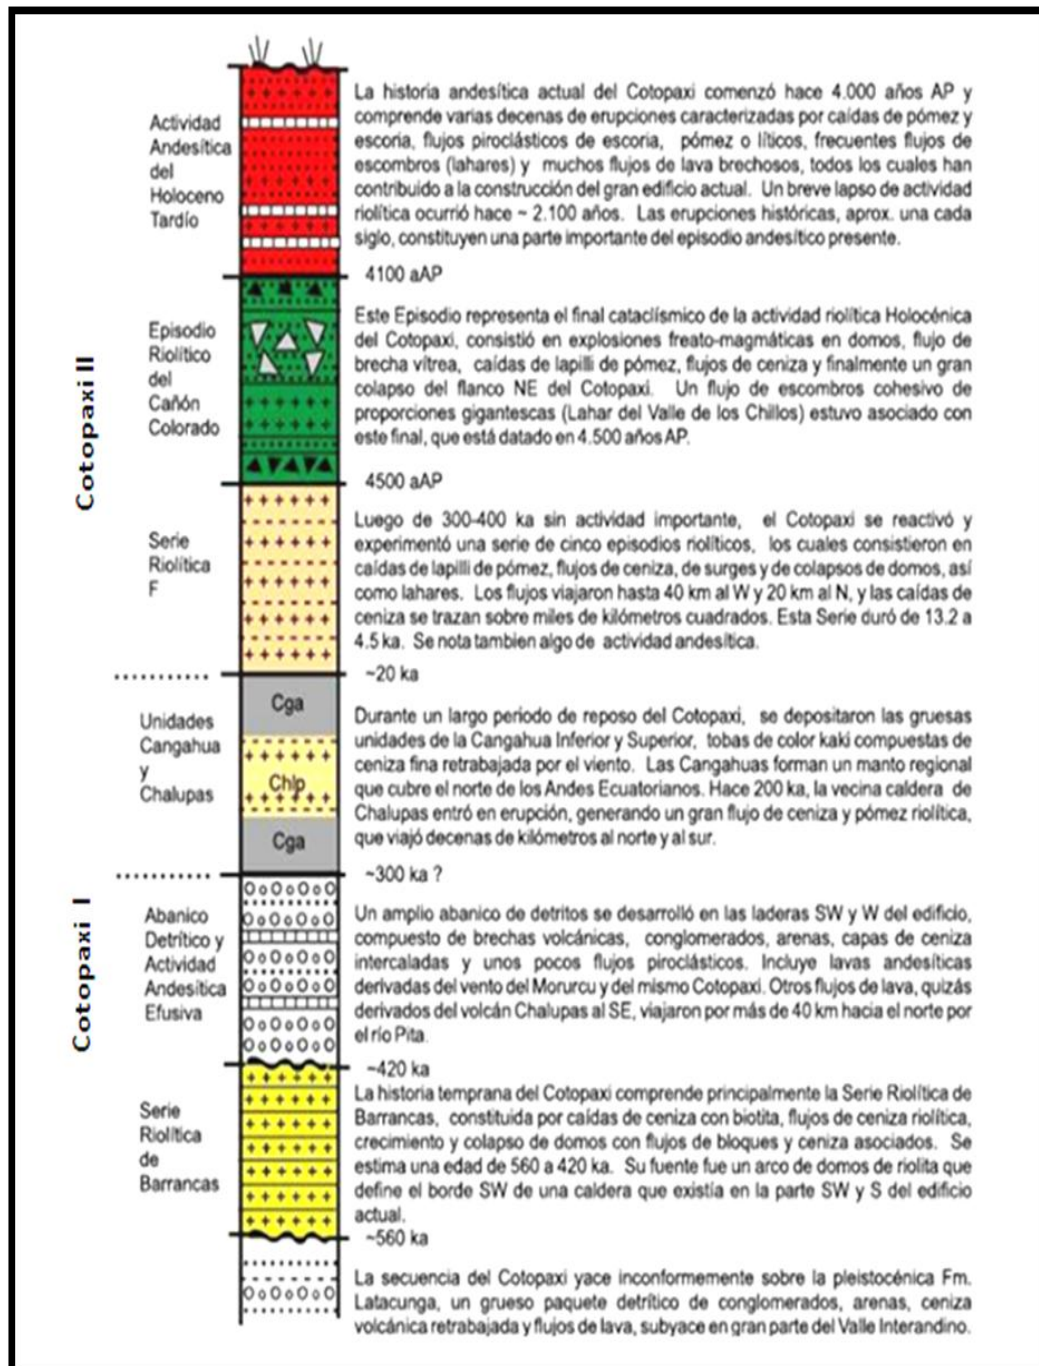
Cotopaxi II

Actividad Andesítica del Holoceno Tardío

La historia andesítica actual del Cotopaxi comenzó hace 4.000 años AP y comprende varias decenas de erupciones caracterizadas por caídas de pómez y escoria, flujos piroclásticos de escoria, pómez o líticos, frecuentes flujos de escombros (lahares) y muchos flujos de lava brechosos, todos los cuales han contribuido a la construcción del gran edificio actual. Un breve lapso de actividad riolítica ocurrió hace ~ 2.100 años. Las erupciones históricas, aprox. una cada siglo, constituyen una parte importante del episodio andesítico presente.

4100 aAP

Episodio Riolítico del Cañón Colorado

Este Episodio representa el final cataclísmico de la actividad riolítica Holocénica del Cotopaxi, consistió en explosiones freato-magmáticas en domos, flujo de brecha vítrea, caídas de lapilli de pómez, flujos de ceniza y finalmente un gran colapso del flanco NE del Cotopaxi. Un flujo de escombros cohesivo de proporciones gigantescas (Lahar del Valle de los Chillos) estuvo asociado con este final, que está datado en 4.500 años AP.

4500 aAP

Serie Riolítica F

Luego de 300-400 ka sin actividad importante, el Cotopaxi se reactivó y experimentó una serie de cinco episodios riolíticos, los cuales consistieron en caídas de lapilli de pómez, flujos de ceniza, de surges y de colapsos de domos, así como lahares. Los flujos viajaron hasta 40 km al W y 20 km al N, y las caídas de ceniza se trazan sobre miles de kilómetros cuadrados. Esta Serie duró de 13.2 a 4.5 ka. Se nota tambien algo de actividad andesítica.

~20 ka

Unidades Cangahua y Chalupas

Cga

Chlp

Cga

Durante un largo periodo de reposo del Cotopaxi, se depositaron las gruesas unidades de la Cangahua Inferior y Superior, tobas de color kaki compuestas de ceniza fina retrabajada por el viento. Las Cangahuas forman un manto regional que cubre el norte de los Andes Ecuatorianos. Hace 200 ka, la vecina caldera de Chalupas entró en erupción, generando un gran flujo de ceniza y pómez riolítica, que viajó decenas de kilómetros al norte y al sur.

~300 ka ?

Cotopaxi I

Abanico Detrítico y Actividad Andesítica Efusiva

Un amplio abanico de detritos se desarrolló en las laderas SW y W del edificio, compuesto de brechas volcánicas, conglomerados, arenas, capas de ceniza intercaladas y unos pocos flujos piroclásticos. Incluye lavas andesíticas derivadas del vento del Morurcu y del mismo Cotopaxi. Otros flujos de lava, quizás derivados del volcán Chalupas al SE, viajaron por más de 40 km hacia el norte por el río Pita.

~420 ka

Serie Riolítica de Barrancas

La historia temprana del Cotopaxi comprende principalmente la Serie Riolítica de Barrancas, constituida por caídas de ceniza con biotita, flujos de ceniza riolítica, crecimiento y colapso de domos con flujos de bloques y ceniza asociados. Se estima una edad de 560 a 420 ka. Su fuente fue un arco de domos de riolita que define el borde SW de una caldera que existía en la parte SW y S del edificio actual.

~560 ka

La secuencia del Cotopaxi yace inconformemente sobre la pleistocénica Fm. Latacunga, un grueso paquete detrítico de conglomerados, arenas, ceniza volcánica retrabajada y flujos de lava, subyace en gran parte del Valle Interandino.